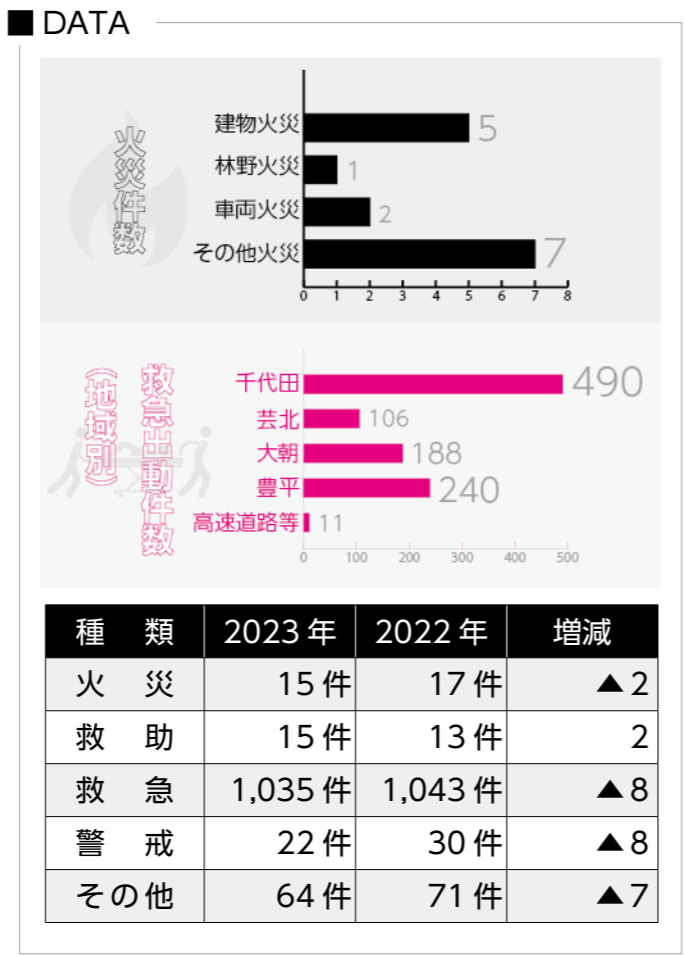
■ DATA

火災件数

建物火災 5
林野火災 1
車両火災 2
その他火災 7

0 1 2 3 4 5 6 7 8

救急出動件数（地域別）

千代田 490
芸北 106
大朝 188
豊平 240
高速道路等 11

0 100 200 300 400 500

| 種　類 | 2023 年 | 2022 年 | 増減 |
|---|---|---|---|
| 火　災 | 15 件 | 17 件 | ▲2 |
| 救　助 | 15 件 | 13 件 | 2 |
| 救　急 | 1,035 件 | 1,043 件 | ▲8 |
| 警　戒 | 22 件 | 30 件 | ▲8 |
| その他 | 64 件 | 71 件 | ▲7 |